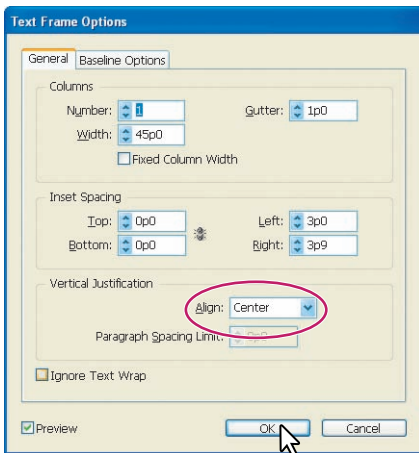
Text Frame Options

General | Baseline Options

Columns

Number: 1

Gutter: 1p0

Width: 45p0

Fixed Column Width

Inset Spacing

Top: 0p0

Left: 3p0

Bottom: 0p0

Right: 3p9

Vertical Justification

Align: Center

Paragraph Spacing Limit: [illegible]

Ignore Text Wrap

Preview

OK

Cancel